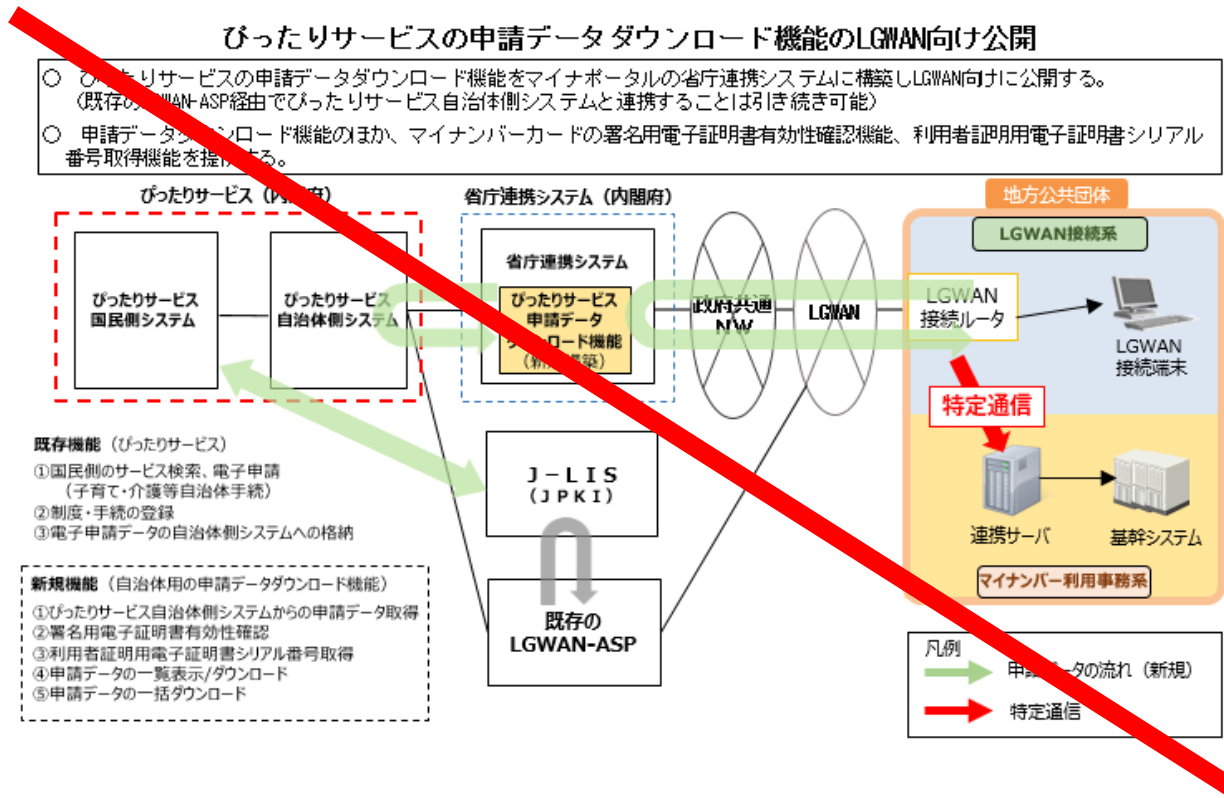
ぴったりサービスの申請データダウンロード機能のLGWAN向け公開

○ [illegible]たりサービスの申請データダウンロード機能をマイナポータルの省庁連携システムに構築しLGWAN向けに公開する。（既存の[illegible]WAN-ASP経由でぴったりサービス自治体側システムと連携することは引き続き可能）

○ 申請データ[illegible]ンロード機能のほか、マイナンバーカードの署名用電子証明書有効性確認機能、利用者証明用電子証明書シリアル番号取得機能を提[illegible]する。

ぴったりサービス（内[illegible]府）

ぴったりサービス国民側システム

ぴったりサービス自治体側システム

省庁連携システム（内閣府）

省庁連携システム

ぴったりサービス申請データ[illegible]ロード機能（新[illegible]）

政府共通NW

LGWAN

地方公共団体

LGWAN接続系

LGWAN接続ルータ

LGWAN接続端末

特定通信

連携サーバ

基幹システム

マイナンバー利用事務系

J－LIS（JPKI）

既存のLGWAN-ASP

既存機能（ぴったりサービス）
①国民側のサービス検索、電子申請（子育て・介護等自治体手続）
②制度・手続の登録
③電子申請データの自治体側システムへの格納

新規機能（自治体用の申請データダウンロード機能）
①ぴったりサービス自治体側システムからの申請データ取得
②署名用電子証明書有効性確認
③利用者証明用電子証明書シリアル番号取得
④申請データの一覧表示/ダウンロード
⑤申請データの一括ダウンロード

凡例
申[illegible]タの流れ（新規）
特定通信